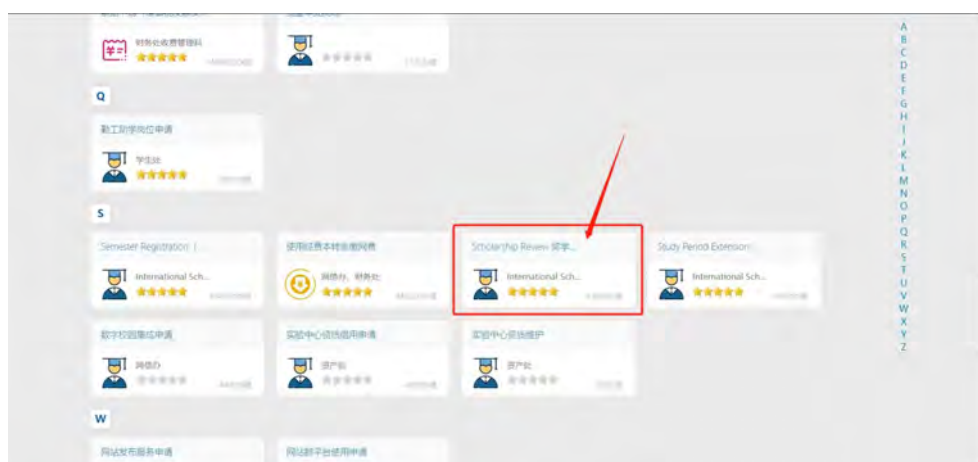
财务处收费管理科
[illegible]

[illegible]

Q

勤工助学岗位申请
学生处
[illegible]

S

Semester Registration |
International Sch...
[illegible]

使用经费本转余额网费
网络办，财务处
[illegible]

Scholarship Review 奖学...
International Sch...
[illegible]

Study Period Extension
International Sch...
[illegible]

数字校园集成申请
网信办
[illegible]

实验中心设备借用申请
资产处
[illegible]

实验中心设备维护
资产处
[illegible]

W

网站发布服务申请

网站群平台使用申请

A
B
C
D
E
F
G
H
I
J
K
L
M
N
O
P
Q
R
S
T
U
V
W
X
Y
Z